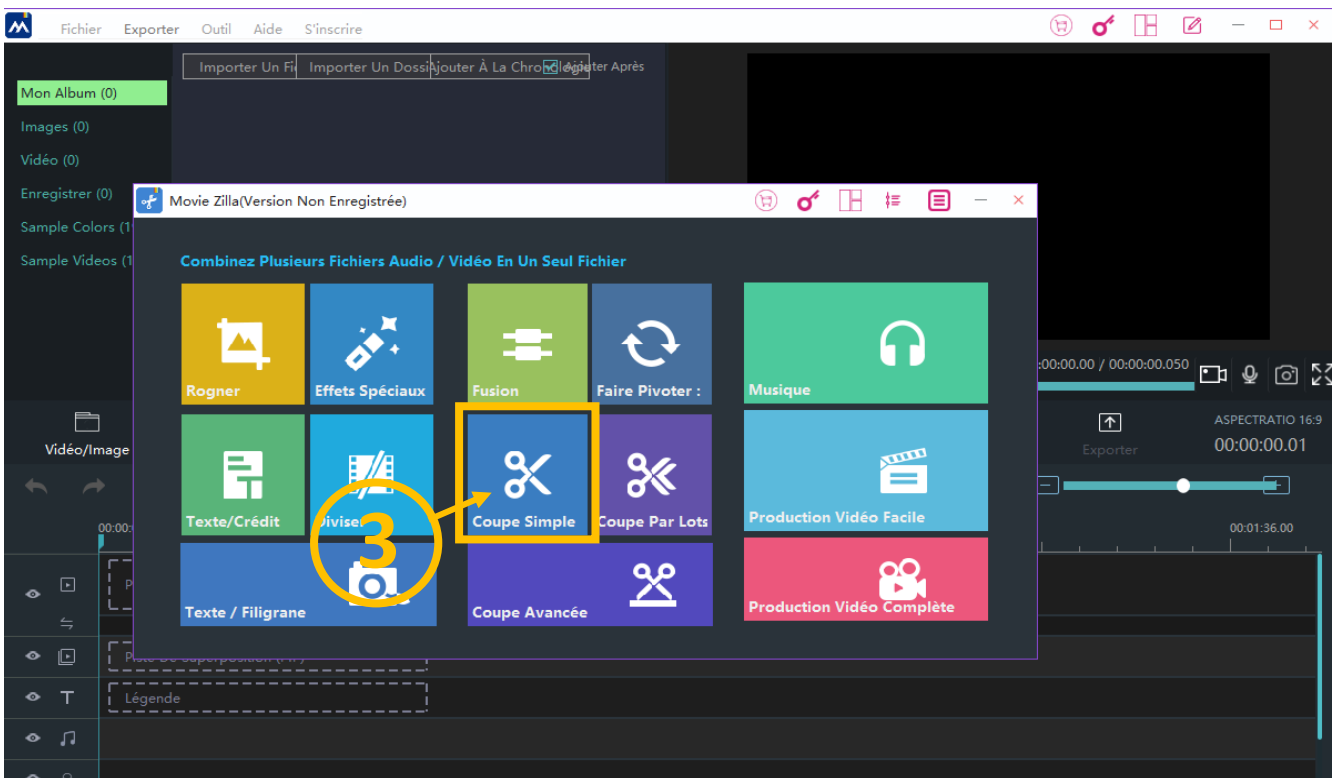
Fichier Exporter Outil Aide S'inscrire

Importer Un Fi Importer Un Dossi Ajouter À La Chronologie Ajouter Après

Mon Album (0)
Images (0)
Vidéo (0)
Enregistrer (0)
Sample Colors (1
Sample Videos (1

Movie Zilla(Version Non Enregistrée)

Combinez Plusieurs Fichiers Audio / Vidéo En Un Seul Fichier

Rogner
Effets Spéciaux
Fusion
Faire Pivoter :
Musique
Texte/Crédit
Diviser
Coupe Simple
Coupe Par Lots
Production Vidéo Facile
Texte / Filigrane
Coupe Avancée
Production Vidéo Complète

3

00:00:00.00 / 00:00:00.050

Vidéo/Image

Exporter

ASPECTRATIO 16:9
00:00:00.01

00:00:0
00:01:36.00

Piste De Superposition (PIP)
Légende